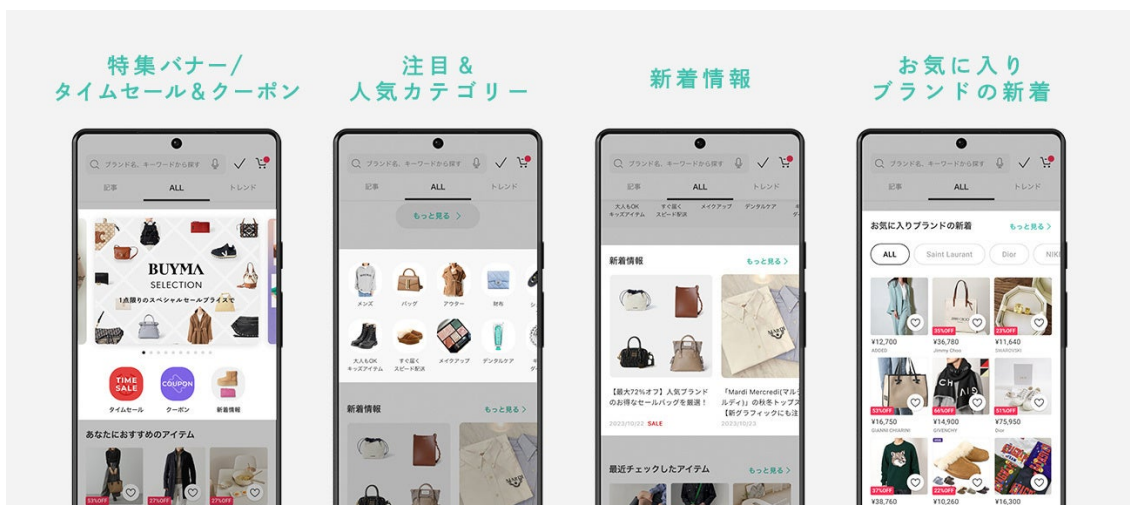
特集バナー/
タイムセール&クーポン

ブランド名、キーワードから探す
記事 ALL トレンド
BUYMA
SELECTION
1点限りのスペシャルセールプライスで
TIME SALE
COUPON
タイムセール クーポン 新着情報
あなたにおすすめのアイテム
53%OFF 27%OFF 27%OFF

注目&
人気カテゴリー

ブランド名、キーワードから探す
記事 ALL トレンド
もっと見る >
メンズ バッグ アウター 財布
大人もOK キッズアイテム すぐ届く スピード配送 メイクアップ デンタルケア
新着情報 もっと見る >

新着情報

ブランド名、キーワードから探す
記事 ALL トレンド
大人もOK キッズアイテム すぐ届く スピード配送 メイクアップ デンタルケア
新着情報 もっと見る >
【最大72%オフ】人気ブランドのお得なセールバッグを厳選!
2023/10/22 SALE
「Mardi Mercredi(マルディ)」の秋冬トップス【新グラフィックにも注
2023/10/23
最近チェックしたアイテム もっと見る >

お気に入り
ブランドの新着

ブランド名、キーワードから探す
記事 ALL トレンド
お気に入りブランドの新着 もっと見る >
ALL Saint Laurant Dior NIKE
¥12,700 ADDED
35%OFF ¥36,780 Jimmy Choo
23%OFF ¥11,640 SWAROVSKI
53%OFF ¥16,750 GIANNI CHIARINI
64%OFF ¥26,500 GIVENCHY
51%OFF ¥75,950 Dior
37%OFF ¥38,760
22%OFF ¥10,260
¥16,300